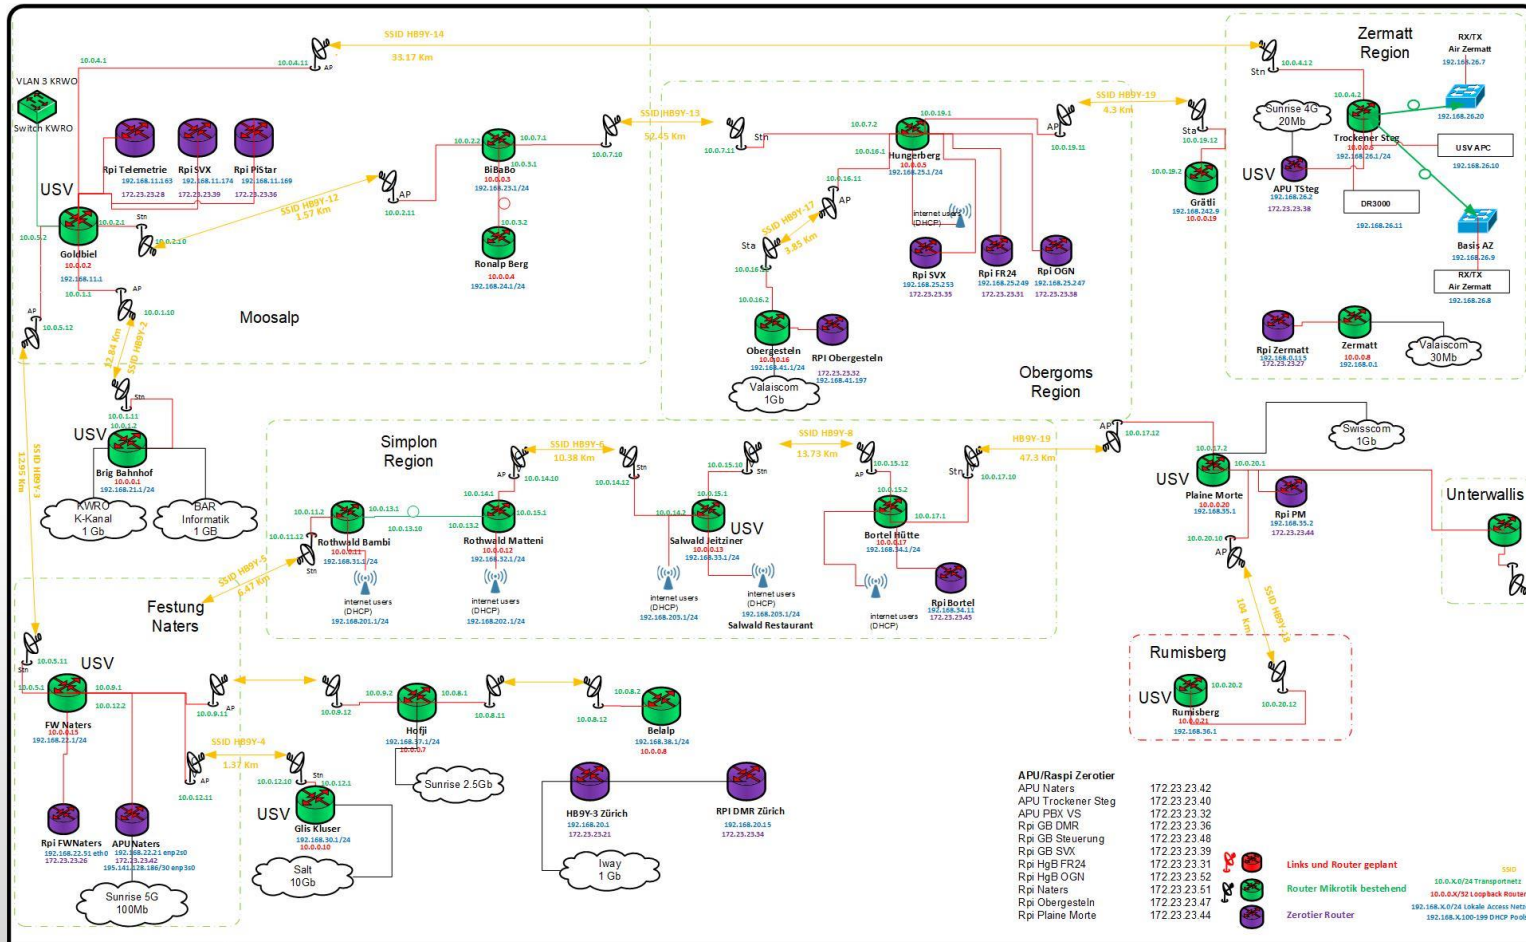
SSID HB9Y-14
33.17 Km
10.0.4.1
10.0.4.11
AP
VLAN 3 KRWO
Switch KWRO
Rpi Telemetrie
192.168.11.163
172.23.23.28
Rpi SVX
192.168.11.174
172.23.23.39
Rpi PiStar
192.168.11.169
172.23.23.36
USV
10.0.5.2
10.0.2.1
Stn
10.0.2.10
Goldbiel
10.0.0.2
192.168.11.1
10.0.1.1
AP
10.0.1.10
AP
10.0.5.12
SSID HB9Y-12
1.57 Km
AP
10.0.2.11
10.0.2.2
BiBaBo
10.0.0.3
192.168.23.1/24
10.0.3.1
10.0.7.1
10.0.3.2
Ronalp Berg
10.0.0.4
192.168.24.1/24
10.0.7.10
SSID HB9Y-13
52.45 Km
Moosalp
32.84 Km
SSID HB9Y-2
Stn
10.0.1.11
10.0.1.2
USV
Brig Bahnhof
10.0.0.1
192.168.21.1/24
KWRO
K-Kanal
1 Gb
BAR
Informatik
1 GB
SSID HB9Y-3
13.95 Km
Stn
10.0.7.11
10.0.7.2
10.0.19.1
Hungerberg
10.0.0.5
192.168.25.1/24
10.0.18.1
10.0.16.11
AP
SSID HB9Y-17
3.85 Km
Sta
10.0.16.1
10.0.16.2
Obergesteln
10.0.0.16
192.168.41.1/24
RPI Obergesteln
172.23.23.32
192.168.41.197
Valaiscom
1Gb
internet users
(DHCP)
Rpi SVX
192.168.25.253
172.23.23.35
Rpi FR24
192.168.25.249
172.23.23.31
Rpi OGN
192.168.25.247
172.23.23.38
SSID HB9Y-19
4.3 Km
AP
10.0.19.11
Obergoms
Region
Zermatt
Region
Stn
10.0.4.12
Sunrise 4G
20Mb
10.0.4.2
RX/TX
Air Zermatt
192.168.26.7
192.168.26.20
Sta
10.0.19.12
10.0.19.2
Grätli
192.168.242.9
10.0.0.19
USV
APU TSteg
192.168.26.2
172.23.23.38
Trockener Steg
10.0.0.6
192.168.26.1/24
USV APC
192.168.26.10
DR3000
192.168.26.11
Basis AZ
192.168.26.9
RX/TX
Air Zermatt
192.168.26.8
Rpi Zermatt
192.168.0.115
172.23.23.27
Zermatt
10.0.0.8
192.168.0.1
Valaiscom
30Mb
Simplon
Region
SSID HB9Y-6
10.38 Km
AP
10.0.14.10
Stn
10.0.14.12
10.0.15.10
Stn
SSID HB9Y-8
13.73 Km
AP
10.0.15.12
HB9Y-19
47.3 Km
Stn
10.0.17.10
AP
10.0.17.12
Swisscom
1Gb
10.0.11.2
10.0.13.1
10.0.13.10
10.0.14.1
10.0.13.2
10.0.15.1
10.0.11.12
Rothwald Bambi
10.0.0.11
192.168.31.1/24
Stn
Rothwald Matteni
10.0.0.12
192.168.32.1/24
10.0.14.2
10.0.15.1
Salwald Leitziner
10.0.0.13
192.168.33.1/24
USV
10.0.15.2
Bortel Hütte
10.0.0.17
192.168.34.1/24
10.0.17.1
internet users
(DHCP)
192.168.201.1/24
internet users
(DHCP)
192.168.202.1/24
internet users
(DHCP)
192.168.203.1/24
internet users
(DHCP)
192.168.205.1/24
Salwald Restaurant
internet users
(DHCP)
Rpi Bortel
192.168.34.11
172.23.23.45
USV
10.0.17.2
10.0.20.1
Plaine Morte
10.0.0.20
192.168.35.1
Rpi PM
192.168.35.2
172.23.23.44
10.0.20.10
AP
SSID HB9Y-28
10.4 Km
Unterwallis
SSID HB9Y-5
6.47 Km
Festung
Naters
Stn
10.0.5.11
USV
10.0.5.1
10.0.9.1
10.0.12.2
FW Naters
10.0.0.15
192.168.22.1/24
AP
10.0.9.11
10.0.9.12
10.0.9.2
10.0.8.1
10.0.8.11
Hofji
192.168.37.1/24
10.0.0.7
10.0.8.2
10.0.8.12
Belalp
192.168.38.1/24
10.0.0.8
Sunrise 2.5Gb
SSID HB9Y-4
1.37 Km
AP
10.0.12.11
10.0.12.10
Stn
10.0.12.1
USV
Glis Kluser
192.168.30.1/24
10.0.0.10
Salt
10Gb
Rpi FWNaters
192.168.22.51 eth0
172.23.23.26
APUNaters
192.168.22.21 enp2s0
172.23.23.42
195.141.128.186/30 enp3s0
Sunrise 5G
100Mb
HB9Y-3 Zürich
192.168.20.1
172.23.23.21
RPI DMR Zürich
192.168.20.15
172.23.23.34
Iway
1 Gb
Rumisberg
USV
10.0.20.2
Rumisberg
10.0.0.21
192.168.36.1
10.0.20.12
APU/Raspi Zerotier
| | |
|---|---|
| APU Naters | 172.23.23.42 |
| APU Trockener Steg | 172.23.23.40 |
| APU PBX VS | 172.23.23.32 |
| Rpi GB DMR | 172.23.23.36 |
| Rpi GB Steuerung | 172.23.23.48 |
| Rpi GB SVX | 172.23.23.39 |
| Rpi HgB FR24 | 172.23.23.31 |
| Rpi HgB OGN | 172.23.23.52 |
| Rpi Naters | 172.23.23.51 |
| Rpi Obergesteln | 172.23.23.47 |
| Rpi Plaine Morte | 172.23.23.44 |
Links und Router geplant
Router Mikrotik bestehend
Zerotier Router
SSID
10.0.X.0/24 Transportnetz
10.0.0.X/32 Loopback Router
192.168.X.0/24 Lokale Access Netz
192.168.X.100-199 DHCP Pool